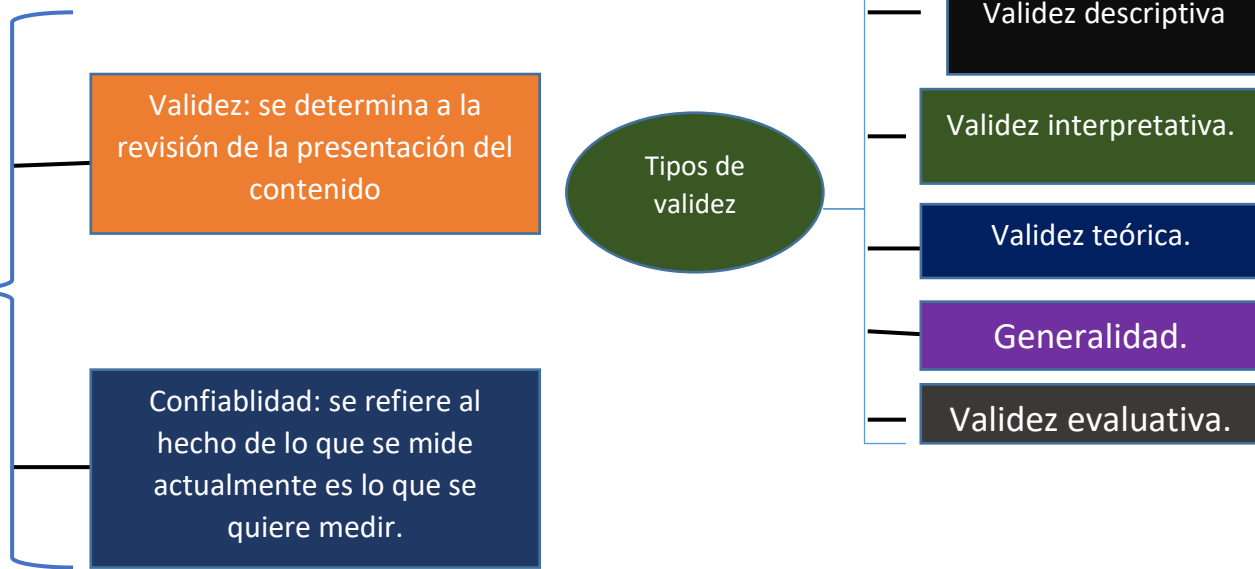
Validez: se determina a la revisión de la presentación del contenido

Confiablidad: se refiere al hecho de lo que se mide actualmente es lo que se quiere medir.

Tipos de validez

Validez descriptiva

Validez interpretativa.

Validez teórica.

Generalidad.

Validez evaluativa.